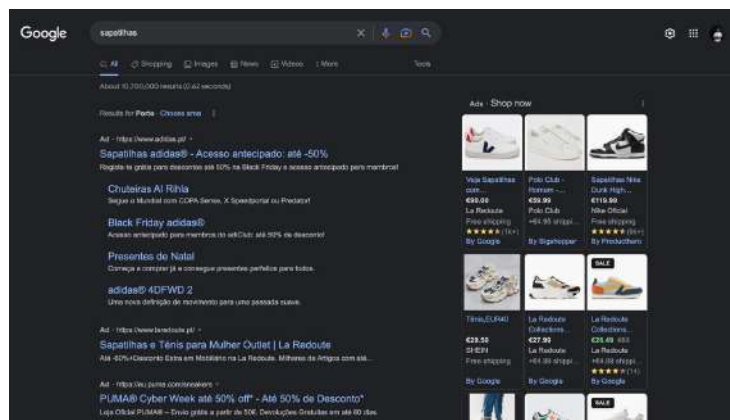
Google

sapatilhas

All Shopping Images News Videos More Tools

About 10,200,000 results (0.42 seconds)

Results for Porto · Choose area

Ad · https://www.adidas.pt/

Sapatilhas adidas® - Acesso antecipado: até -50%

Registe-se grátis para descontos até 50% na Black Friday e acesso antecipado para membros!

Chuteiras Al Rihla

Segue o Mundial com COPA Sense, X Speedportal ou Predator!

Black Friday adidas®

Acesso antecipado para membros do adiClub: até 50% de desconto!

Presentes de Natal

Começa a comprar já e consegue presentes perfeitos para todos.

adidas® 4DFWD 2

Uma nova definição de movimento para uma passada suave.

Ad · https://www.laredoute.pt/

Sapatilhas e Ténis para Mulher Outlet | La Redoute

Até -60%+Desconto Extra em Mobiliário na La Redoute. Milhares de Artigos com até...

Ad · https://eu.puma.com/sneakers

PUMA® Cyber Week até 50% off* - Até 50% de Desconto*

Loja Oficial PUMA® – Envio grátis a partir de 50€. Devoluções Gratuitas em até 60 dias.

Ads · Shop now

Veja Sapatilhas com... €98.00 La Redoute Free shipping ★★★★★ (1k+) By Google

Polo Club - Homem -... €59.99 Polo Club +€4.95 shippi... By Sigahopper

Sapatilhas Nike Dunk High... €119.99 Nike Oficial Free shipping ★★★★★ (5k+) By Productlearn

Ténis,EURAD €28.50 SHEIN Free shipping By Google

La Redoute Collections... €27.99 La Redoute +€4.95 shippi... By Google

SALE La Redoute Collections... €26.49 €53 La Redoute +€4.95 shippi... ★★★★★ (14) By Google

SALE